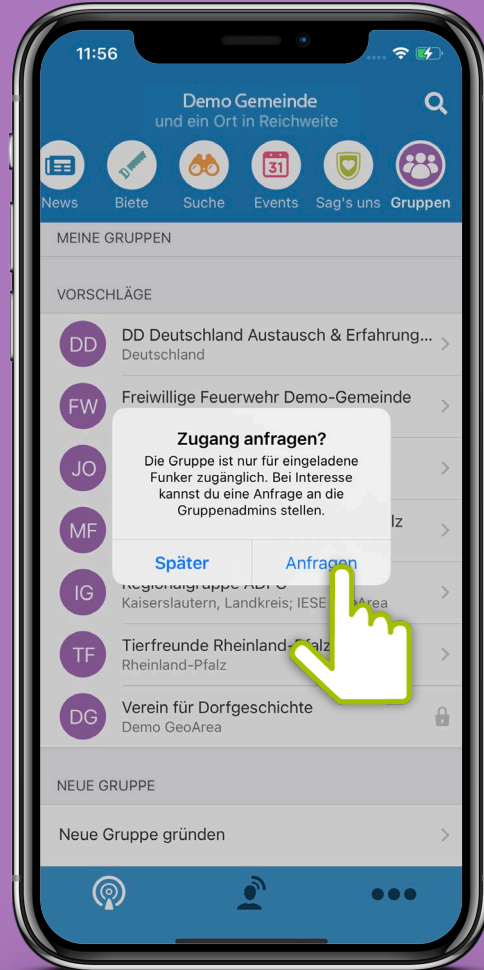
11:56

Demo Gemeinde
und ein Ort in Reichweite

News Biete Suche 31 Events Sag's uns Gruppen

MEINE GRUPPEN

VORSCHLÄGE

DD DD Deutschland Austausch & Erfahrung...
Deutschland

FW Freiwillige Feuerwehr Demo-Gemeinde

JO

MF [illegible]lz

IG Regionalgruppe ADFC
Kaiserslautern, Landkreis; IESE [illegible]Area

TF Tierfreunde Rheinland-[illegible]
Rheinland-Pfalz

DG Verein für Dorfgeschichte
Demo GeoArea

NEUE GRUPPE

Neue Gruppe gründen

Zugang anfragen?
Die Gruppe ist nur für eingeladene Funker zugänglich. Bei Interesse kannst du eine Anfrage an die Gruppenadmins stellen.

Später Anfragen